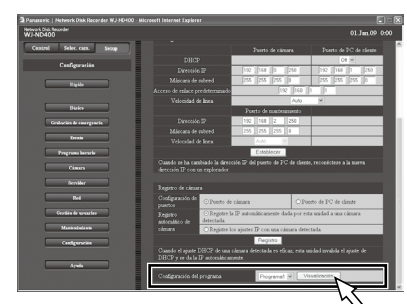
Panasonic : Network Disk Recorder WJ-ND400 - Microsoft Internet Explorer

Network Disk Recorder
WJ-ND400

01.Jan.09 0:00

Control | Selec. cam. | Setup

Configuración

Rápido

Básico

Grabación de emergencia

Evento

Programa horario

Cámara

Servidor

Red

Gestión de usuarios

Mantenimiento

Configuración

Ayuda

| | Puerto de cámara | Puerto de PC de cliente |
|---|---|---|
| DHCP | | Off |
| Dirección IP | 192 . 168 . 0 . 250 | 192 . 168 . 1 . 250 |
| Máscara de subred | 255 . 255 . 255 . 0 | 255 . 255 . 255 . 0 |
| Acceso de enlace predeterminado | | 192 . 168 . 1 . 1 |
| Velocidad de línea | Auto | |

| | Puerto de mantenimiento |
|---|---|
| Dirección IP | 192 . 168 . 2 . 250 |
| Máscara de subred | 255 . 255 . 255 . 0 |
| Velocidad de línea | |

Establecer

Cuando se ha cambiado la dirección IP del puerto de PC de cliente, reconéctese a la nueva dirección IP con un explorador.

Registro de cámara

Configuración de puertos: Puerto de cámara / Puerto de PC de cliente

Registro automático de cámara: Registre la IP automáticamente dada por esta unidad a una cámara detectada. / Registre los ajustes IP con una cámara detectada.

Registro

Cuando el ajuste DHCP de una cámara detectada es eficaz, esta unidad invalida el ajuste de DHCP y se da la IP automáticamente.

Configuración del programa | Programa1 | Visualización